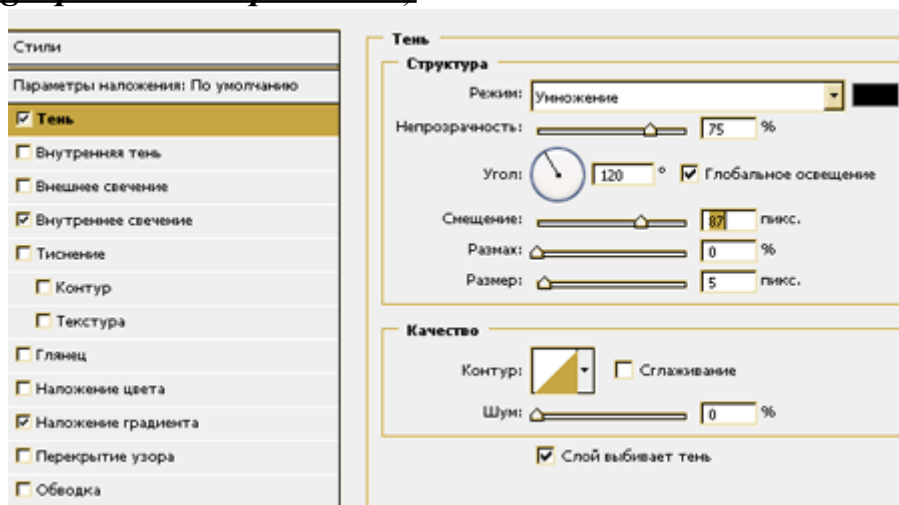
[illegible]

Стили

Параметры наложения: По умолчанию

☑ Тень

☐ Внутренняя тень

☐ Внешнее свечение

☑ Внутреннее свечение

☐ Тиснение

☐ Контур

☐ Текстура

☐ Глянец

☐ Наложение цвета

☑ Наложение градиента

☐ Перекрытие узора

☐ Обводка

Тень

Структура

Режим: Умножение

Непрозрачность: 75 %

Угол: 120 ° ☑ Глобальное освещение

Смещение: 87 пикс.

Размах: 0 %

Размер: 5 пикс.

Качество

Контур: ☐ Сглаживание

Шум: 0 %

☑ Слой выбивает тень